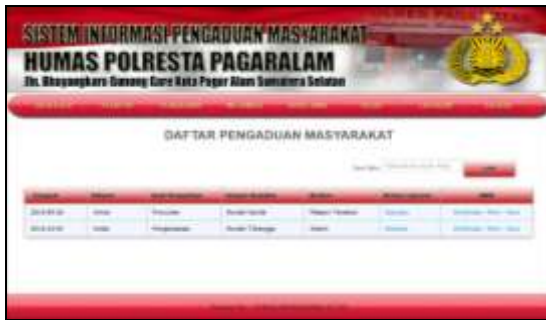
SISTEM INFORMASI PENGADUAN MASYARAKAT
HUMAS POLRESTA PAGARALAM
Jln. Bhayangkara Gunung Gare Kota Pagar Alam Sumatera Selatan

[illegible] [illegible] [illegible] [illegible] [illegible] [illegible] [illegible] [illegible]

DAFTAR PENGADUAN MASYARAKAT

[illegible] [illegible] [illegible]

| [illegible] | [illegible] | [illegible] | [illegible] | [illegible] | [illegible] | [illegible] |
|---|---|---|---|---|---|---|
| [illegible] | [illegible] | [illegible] | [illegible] | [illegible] | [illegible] | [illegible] |
| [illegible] | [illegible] | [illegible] | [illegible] | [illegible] | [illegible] | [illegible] |

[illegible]